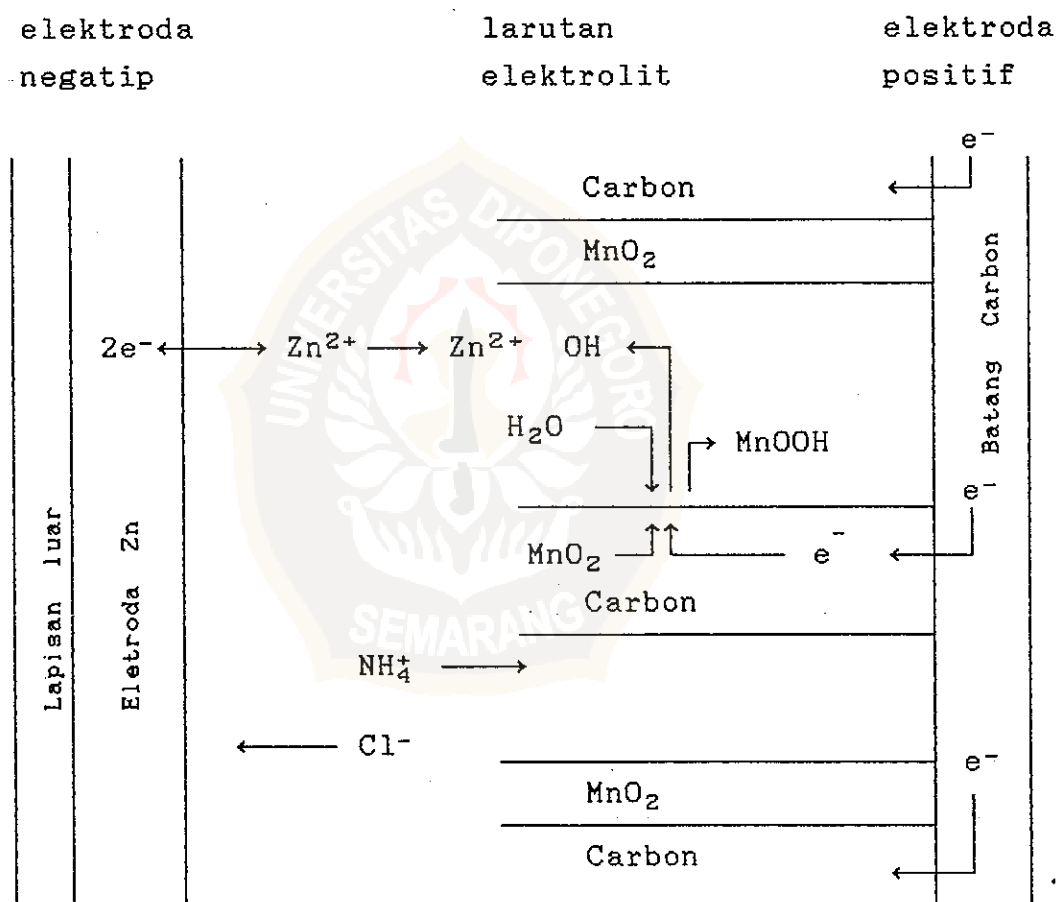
elektroda negatip

larutan elektrolit

elektroda positif

$e^-$

Carbon

$MnO_2$

Batang Carbon

$2e^-$ $Zn^{2+}$ $Zn^{2+}$ OH

$H_2O$

MnOOH

$e^-$

Lapisan luar

Eletroda Zn

$MnO_2$

$e^-$

Carbon

$NH_4^+$

$Cl^-$

$e^-$

$MnO_2$

Carbon

UNIVERSITAS DIPONEGORO SEMARANG